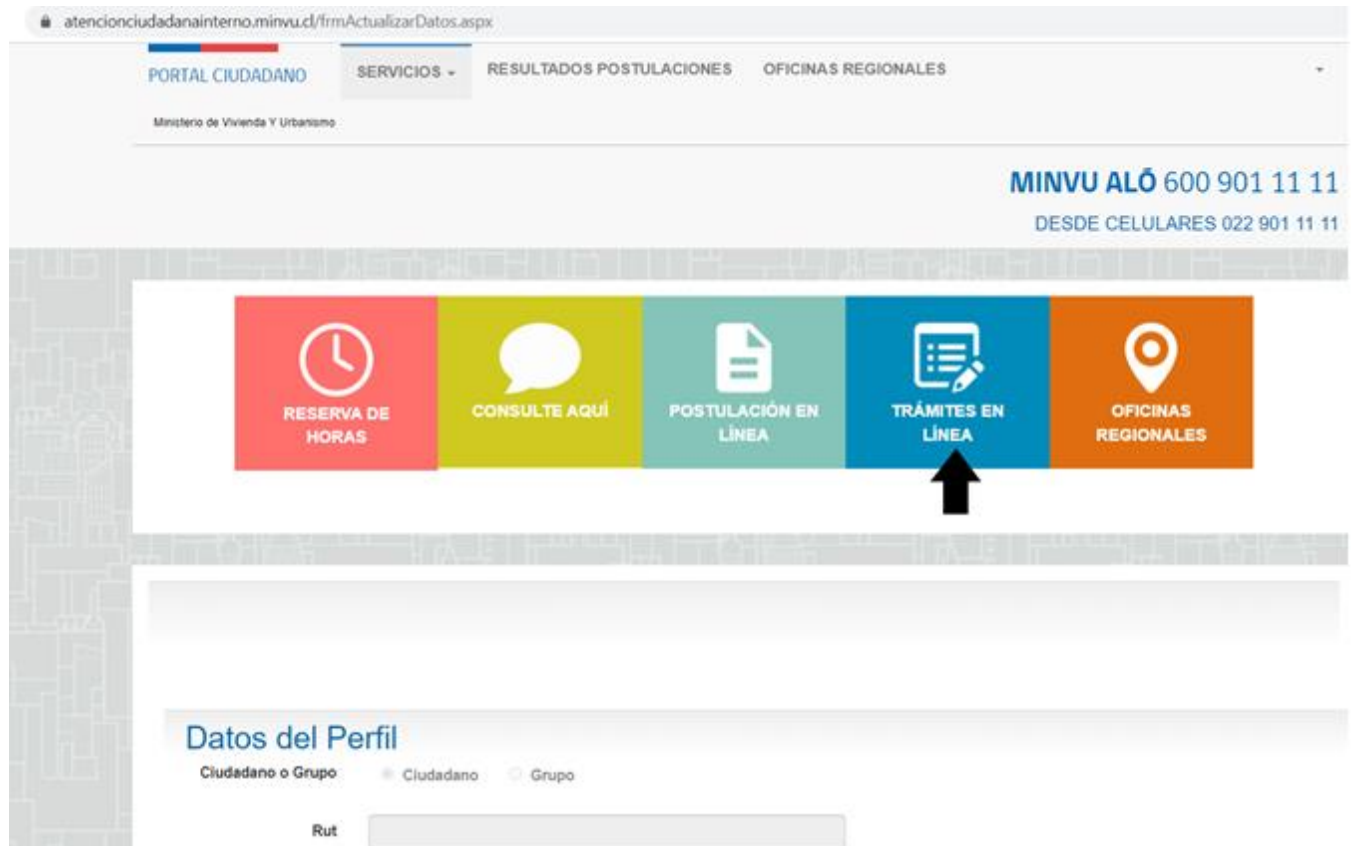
atencionciudadanainterno.minvu.cl/frmActualizarDatos.aspx

PORTAL CIUDADANO

Ministerio de Vivienda Y Urbanismo

SERVICIOS

RESULTADOS POSTULACIONES

OFICINAS REGIONALES

MINVU ALÕ 600 901 11 11

DESDE CELULARES 022 901 11 11

RESERVA DE HORAS

CONSULTE AQUÍ

POSTULACIÓN EN LÍNEA

TRÁMITES EN LÍNEA

OFICINAS REGIONALES

Datos del Perfil

Ciudadano o Grupo

Ciudadano

Grupo

Rut